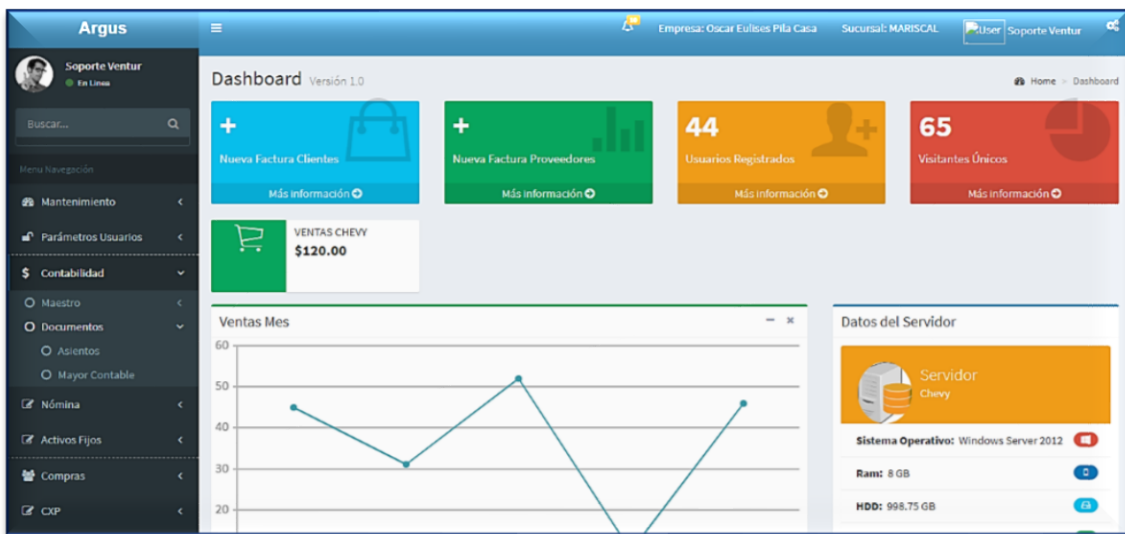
Argus
≡
Empresa: Oscar Eulises Pila Casa
Sucursal: MARISCAL
User Soporte Ventur

Soporte Ventur
En Linea
Buscar...
Menu Navegación
Mantenimiento
Parámetros Usuarios
$ Contabilidad
Maestro
Documentos
Asientos
Mayor Contable
Nómina
Activos Fijos
Compras
CXP

Dashboard Versión 1.0
Home > Dashboard

+
Nueva Factura Clientes
Más información

+
Nueva Factura Proveedores
Más información

44
Usuarios Registrados
Más información

65
Visitantes Únicos
Más información

VENTAS CHEVY
$120.00

Ventas Mes
60
50
40
30
20

Datos del Servidor
Servidor
Chevy
Sistema Operativo: Windows Server 2012
Ram: 8 GB
HDD: 998.75 GB